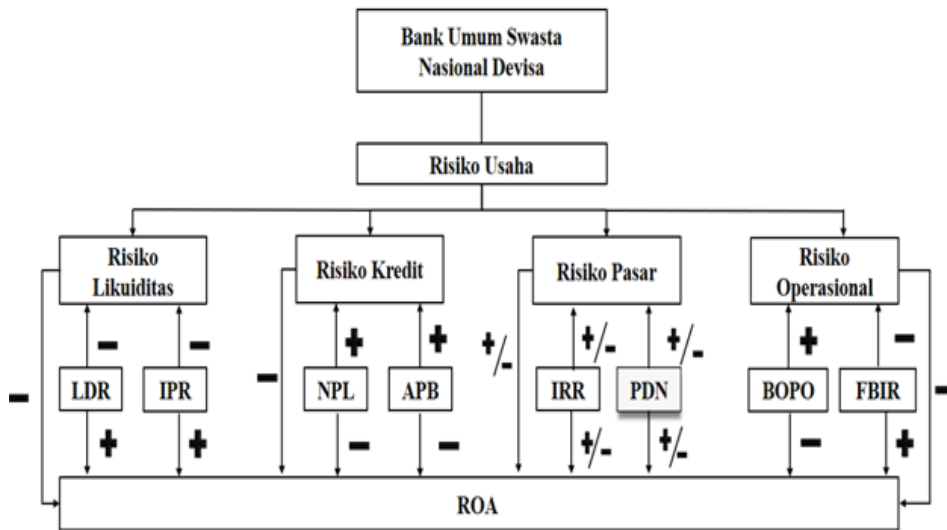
Bank Umum Swasta Nasional Devisa

Risiko Usaha

Risiko Likuiditas

Risiko Kredit

Risiko Pasar

Risiko Operasional

−

−

+

+

+/-

+/-

+

−

−

LDR

IPR

−

NPL

APB

+/-

IRR

PDN

BOPO

FBIR

−

+

+

−

−

+/-

+/-

−

+

ROA